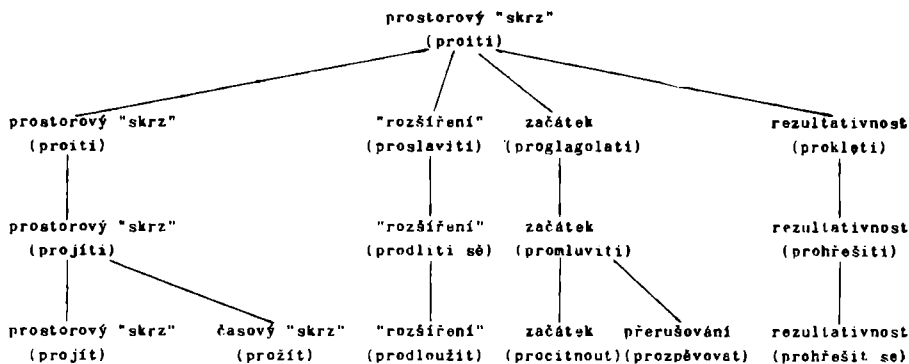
prostorový "skrz"
(proiti)

prostorový "skrz"
(proiti)

"rozšíření"
(proslaviti)

začátek
(proglagolati)

rezultativnost
(prokleti)

prostorový "skrz"
(projiti)

"rozšíření"
(prodliti sě)

začátek
(promluviti)

rezultativnost
(prohřešiti)

prostorový "skrz"
(projít)

časový "skrz"
(prožít)

"rozšíření"
(prodloužit)

začátek
(procitnout)

přerušování
(prozpěvovat)

rezultativnost
(prohřešit se)